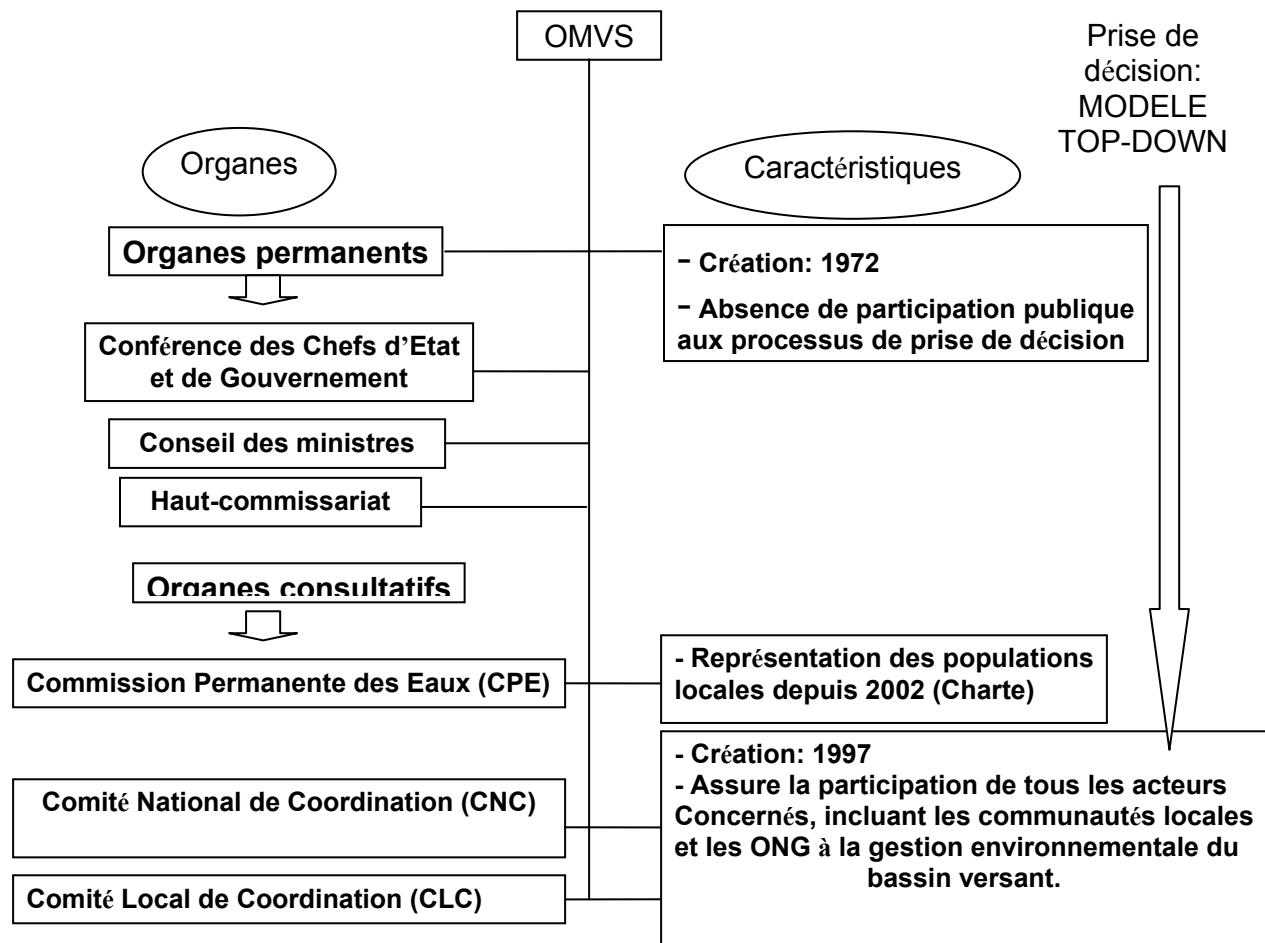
OMVS

Prise de décision: MODELE TOP-DOWN

Organes

Caractéristiques

Organes permanents

- Création: 1972
- Absence de participation publique aux processus de prise de décision

Conférence des Chefs d'Etat et de Gouvernement

Conseil des ministres

Haut-commissariat

Organes consultatifs

Commission Permanente des Eaux (CPE)

- Représentation des populations locales depuis 2002 (Charte)

Comité National de Coordination (CNC)

Comité Local de Coordination (CLC)

- Création: 1997
- Assure la participation de tous les acteurs Concernés, incluant les communautés locales et les ONG à la gestion environnementale du bassin versant.